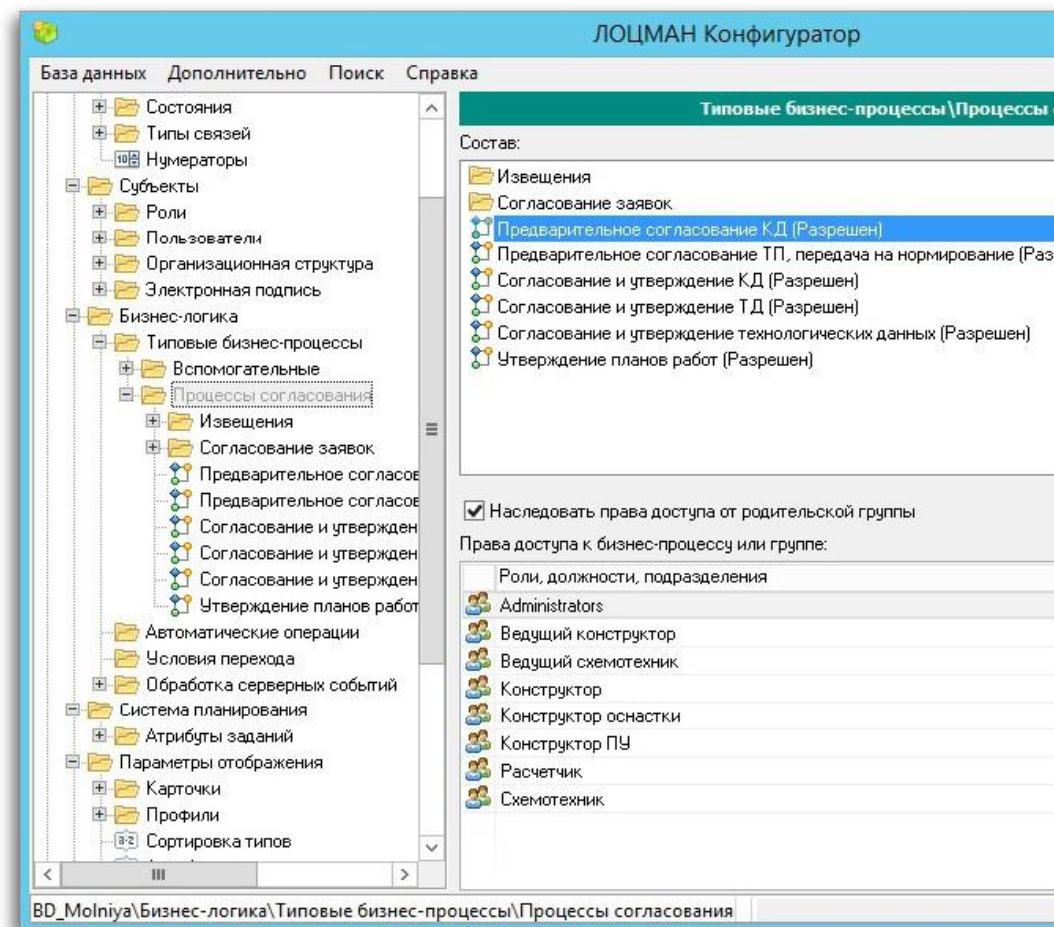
ЛОЦМАН Конфигуратор

База данных Дополнительно Поиск Справка

Состояния
Типы связей
Нумераторы
Субъекты
Роли
Пользователи
Организационная структура
Электронная подпись
Бизнес-логика
Типовые бизнес-процессы
Вспомогательные
Процессы согласования
Извещения
Согласование заявок
Предварительное согласов
Предварительное согласов
Согласование и утвержден
Согласование и утвержден
Согласование и утвержден
Утверждение планов работ
Автоматические операции
Условия перехода
Обработка серверных событий
Система планирования
Атрибуты заданий
Параметры отображения
Карточки
Профили
Сортировка типов

Типовые бизнес-процессы\Процессы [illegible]

Состав:

Извещения
Согласование заявок
Предварительное согласование КД (Разрешен)
Предварительное согласование ТП, передача на нормирование (Раз
Согласование и утверждение КД (Разрешен)
Согласование и утверждение ТД (Разрешен)
Согласование и утверждение технологических данных (Разрешен)
Утверждение планов работ (Разрешен)

Наследовать права доступа от родительской группы

Права доступа к бизнес-процессу или группе:

| Роли, должности, подразделения |
|---|
| Administrators |
| Ведущий конструктор |
| Ведущий схемотехник |
| Конструктор |
| Конструктор оснастки |
| Конструктор ПУ |
| Расчетчик |
| Схемотехник |

BD_Molniya\Бизнес-логика\Типовые бизнес-процессы\Процессы согласования